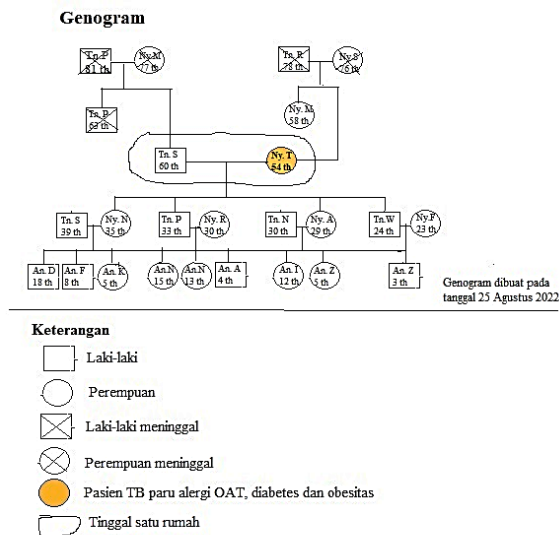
Genogram

Tn. P
81 th

Ny. M
77 th

Tn. R
78 th

Ny. S
76 th

Tn. P
52 th

Ny. M
58 th

Tn. S
60 th

Ny. T
54 th

Tn. S
39 th

Ny. N
35 th

Tn. P
33 th

Ny. R
30 th

Tn. N
30 th

Ny. A
29 th

Tn. W
24 th

Ny. P
23 th

An. D
18 th

An. F
8 th

An. K
5 th

An. N
15 th

An. N
13 th

An. A
4 th

An. I
12 th

An. Z
5 th

An. Z
3 th

Genogram dibuat pada tanggal 25 Agustus 2022

Keterangan

Laki-laki

Perempuan

Laki-laki meninggal

Perempuan meninggal

Pasien TB paru alergi OAT, diabetes dan obesitas

Tinggal satu rumah